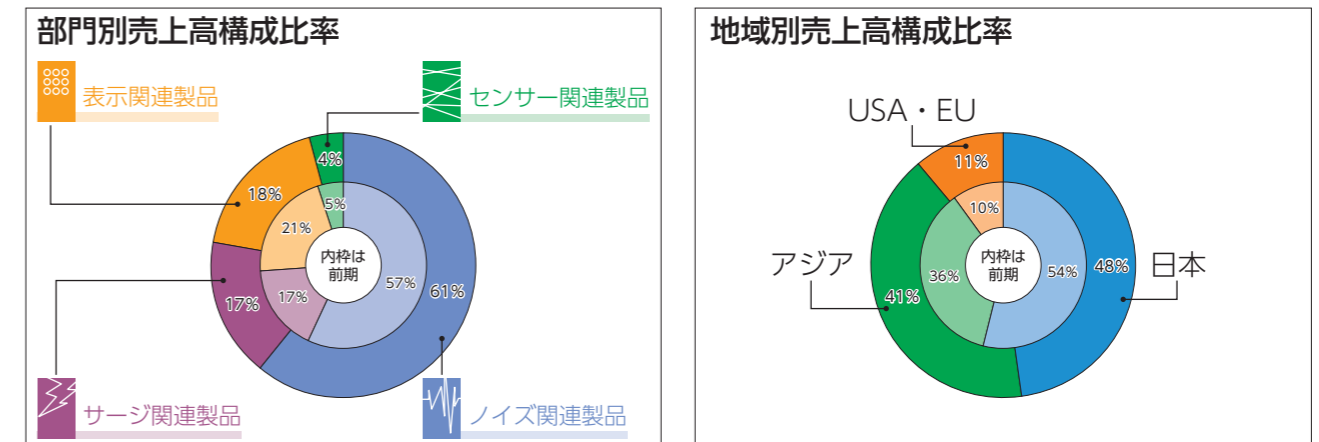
部門別売上高構成比率

表示関連製品

センサー関連製品

4%

18%

5%

21%

内枠は
前期

57%

61%

17%

17%

サージ関連製品

ノイズ関連製品

地域別売上高構成比率

USA・EU

11%

10%

アジア

内枠は
前期

36%

54%

48%

日本

41%